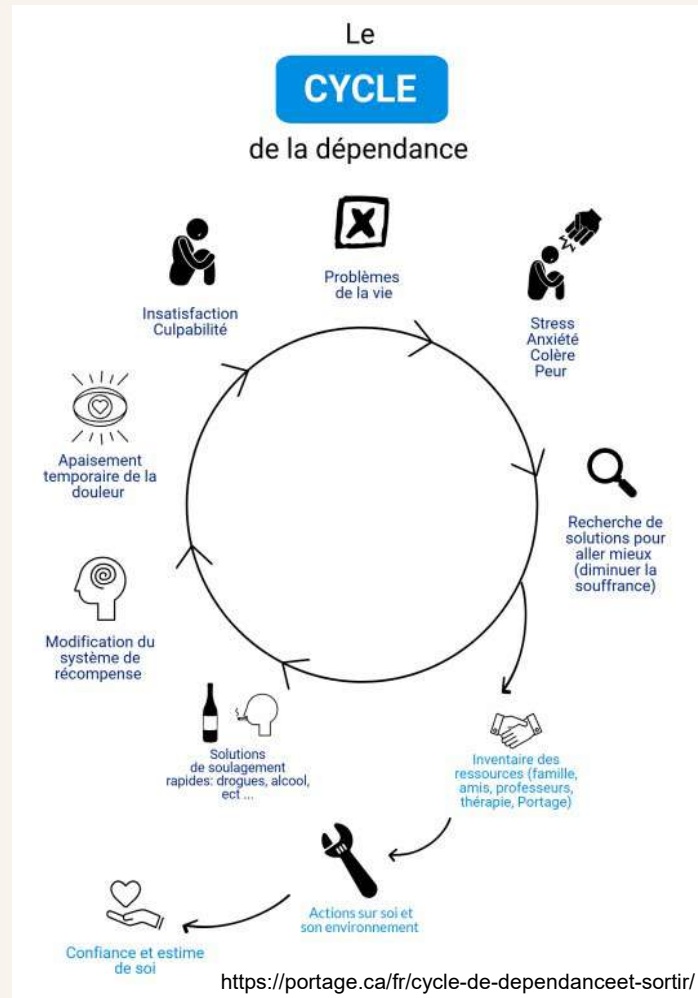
Le
CYCLE
de la dépendance

Problèmes de la vie

Stress
Anxiété
Colère
Peur

Recherche de solutions pour aller mieux (diminuer la souffrance)

Inventaire des ressources (famille, amis, professeurs, thérapie, Portage)

Actions sur soi et son environnement

Confiance et estime de soi

Solutions de soulagement rapides: drogues, alcool, ect ...

Modification du système de récompense

Apaisement temporaire de la douleur

Insatisfaction
Culpabilité

https://portage.ca/fr/cycle-de-dependanceet-sortir/